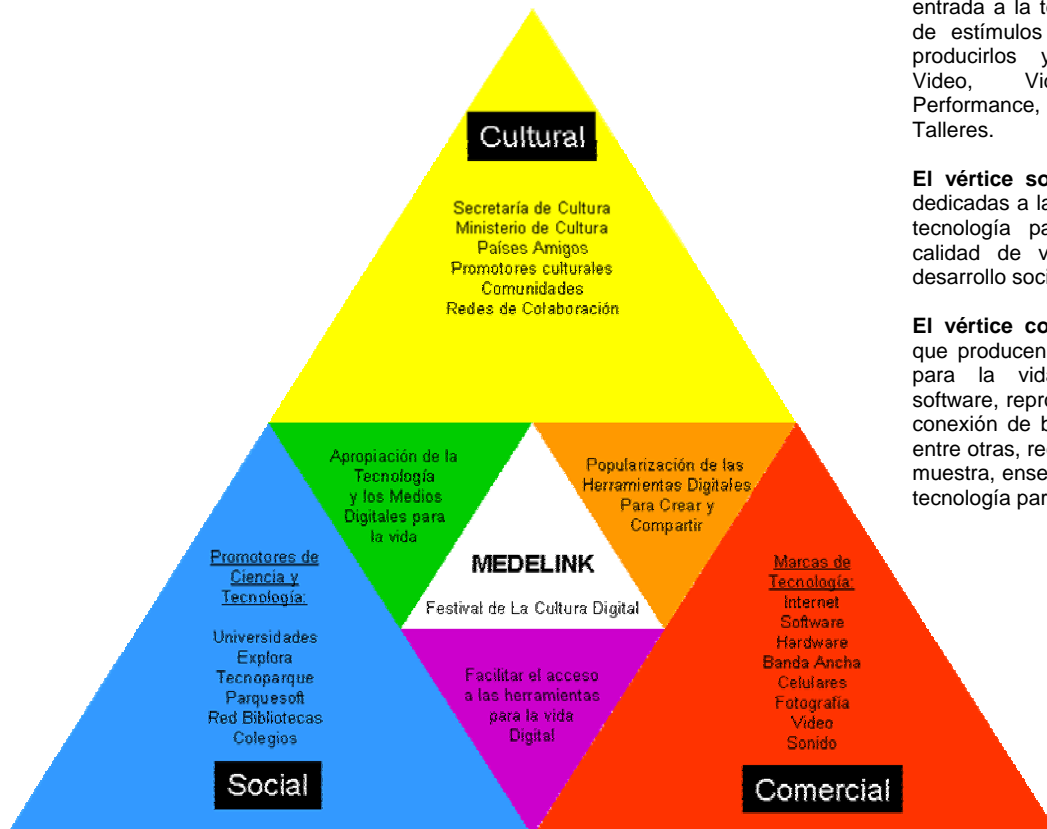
Cultural

Secretaría de Cultura
Ministerio de Cultura
Países Amigos
Promotores culturales
Comunidades
Redes de Colaboración

Apropiación de la Tecnología y los Medios Digitales para la vida

Popularización de las Herramientas Digitales Para Crear y Compartir

MEDELINK

Festival de La Cultura Digital

Promotores de Ciencia y Tecnología:

Universidades
Explora
Tecnoparque
Parquesoft
Red Bibliotecas
Colegios

Facilitar el acceso a las herramientas para la vida Digital

Marcas de Tecnología:
Internet
Software
Hardware
Banda Ancha
Celulares
Fotografía
Video
Sonido

Social

Comercial

entrada a la te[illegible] de estímulos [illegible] producirlos y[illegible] Video, Vi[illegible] Performance, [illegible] Talleres.

El vértice so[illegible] dedicadas a la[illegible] tecnología pa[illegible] calidad de v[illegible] desarrollo soci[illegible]

El vértice co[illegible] que producen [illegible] para la vida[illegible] software, repro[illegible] conexión de b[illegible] entre otras, re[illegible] muestra, ense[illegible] tecnología par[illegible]